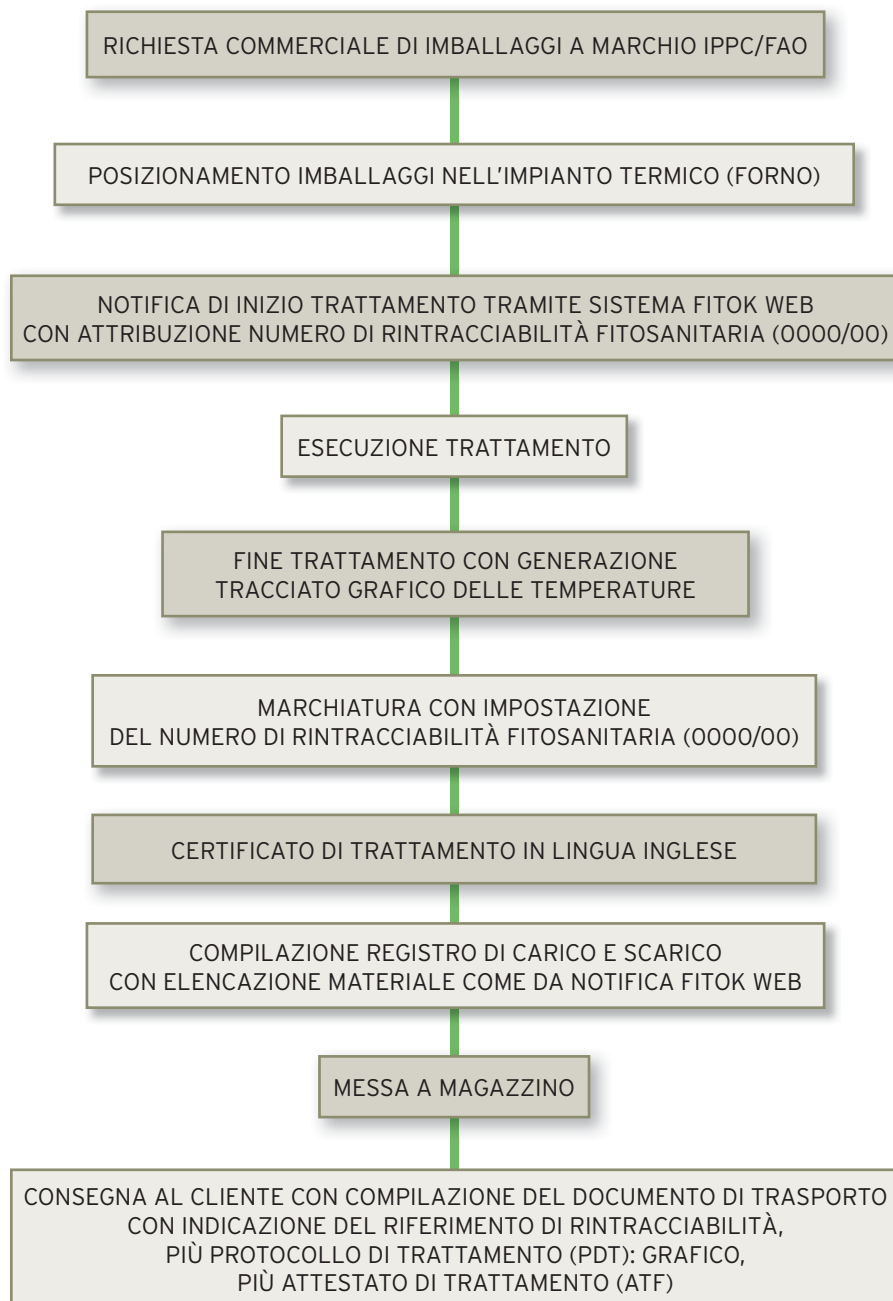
RICHIESTA COMMERCIALE DI IMBALLAGGI A MARCHIO IPPC/FAO

POSIZIONAMENTO IMBALLAGGI NELL'IMPIANTO TERMICO (FORNO)

NOTIFICA DI INIZIO TRATTAMENTO TRAMITE SISTEMA FITOK WEB CON ATTRIBUZIONE NUMERO DI RINTRACCIABILITÀ FITOSANITARIA (0000/00)

ESECUZIONE TRATTAMENTO

FINE TRATTAMENTO CON GENERAZIONE TRACCIATO GRAFICO DELLE TEMPERATURE

MARCHIATURA CON IMPOSTAZIONE DEL NUMERO DI RINTRACCIABILITÀ FITOSANITARIA (0000/00)

CERTIFICATO DI TRATTAMENTO IN LINGUA INGLESE

COMPILAZIONE REGISTRO DI CARICO E SCARICO CON ELENCAZIONE MATERIALE COME DA NOTIFICA FITOK WEB

MESSA A MAGAZZINO

CONSEGNA AL CLIENTE CON COMPILAZIONE DEL DOCUMENTO DI TRASPORTO CON INDICAZIONE DEL RIFERIMENTO DI RINTRACCIABILITÀ, PIÙ PROTOCOLLO DI TRATTAMENTO (PDT): GRAFICO, PIÙ ATTESTATO DI TRATTAMENTO (ATF)